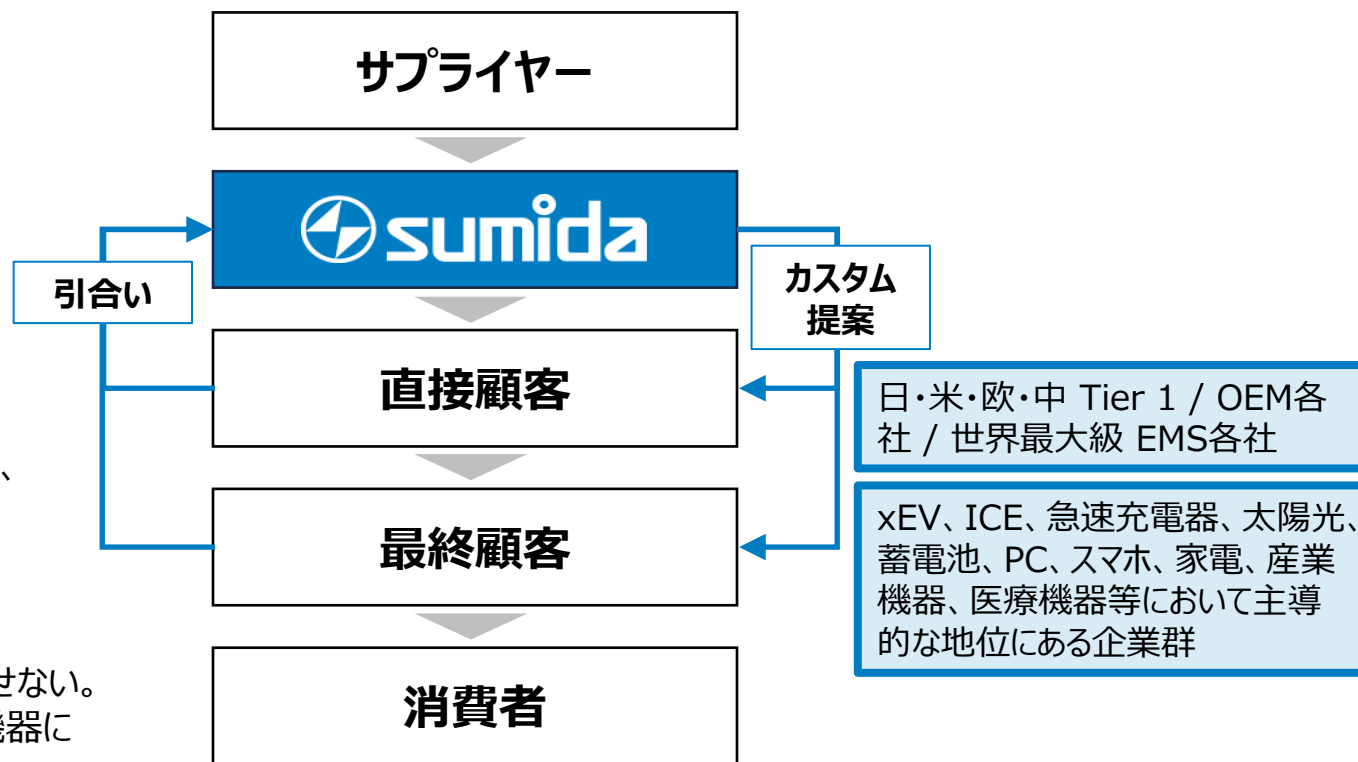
サプライヤー

sumida

引合い

カスタム提案

直接顧客

日・米・欧・中 Tier 1 / OEM各社 / 世界最大級 EMS各社

最終顧客

xEV、ICE、急速充電器、太陽光、蓄電池、PC、スマホ、家電、産業機器、医療機器等において主導的な地位にある企業群

消費者

、

せない。

器に